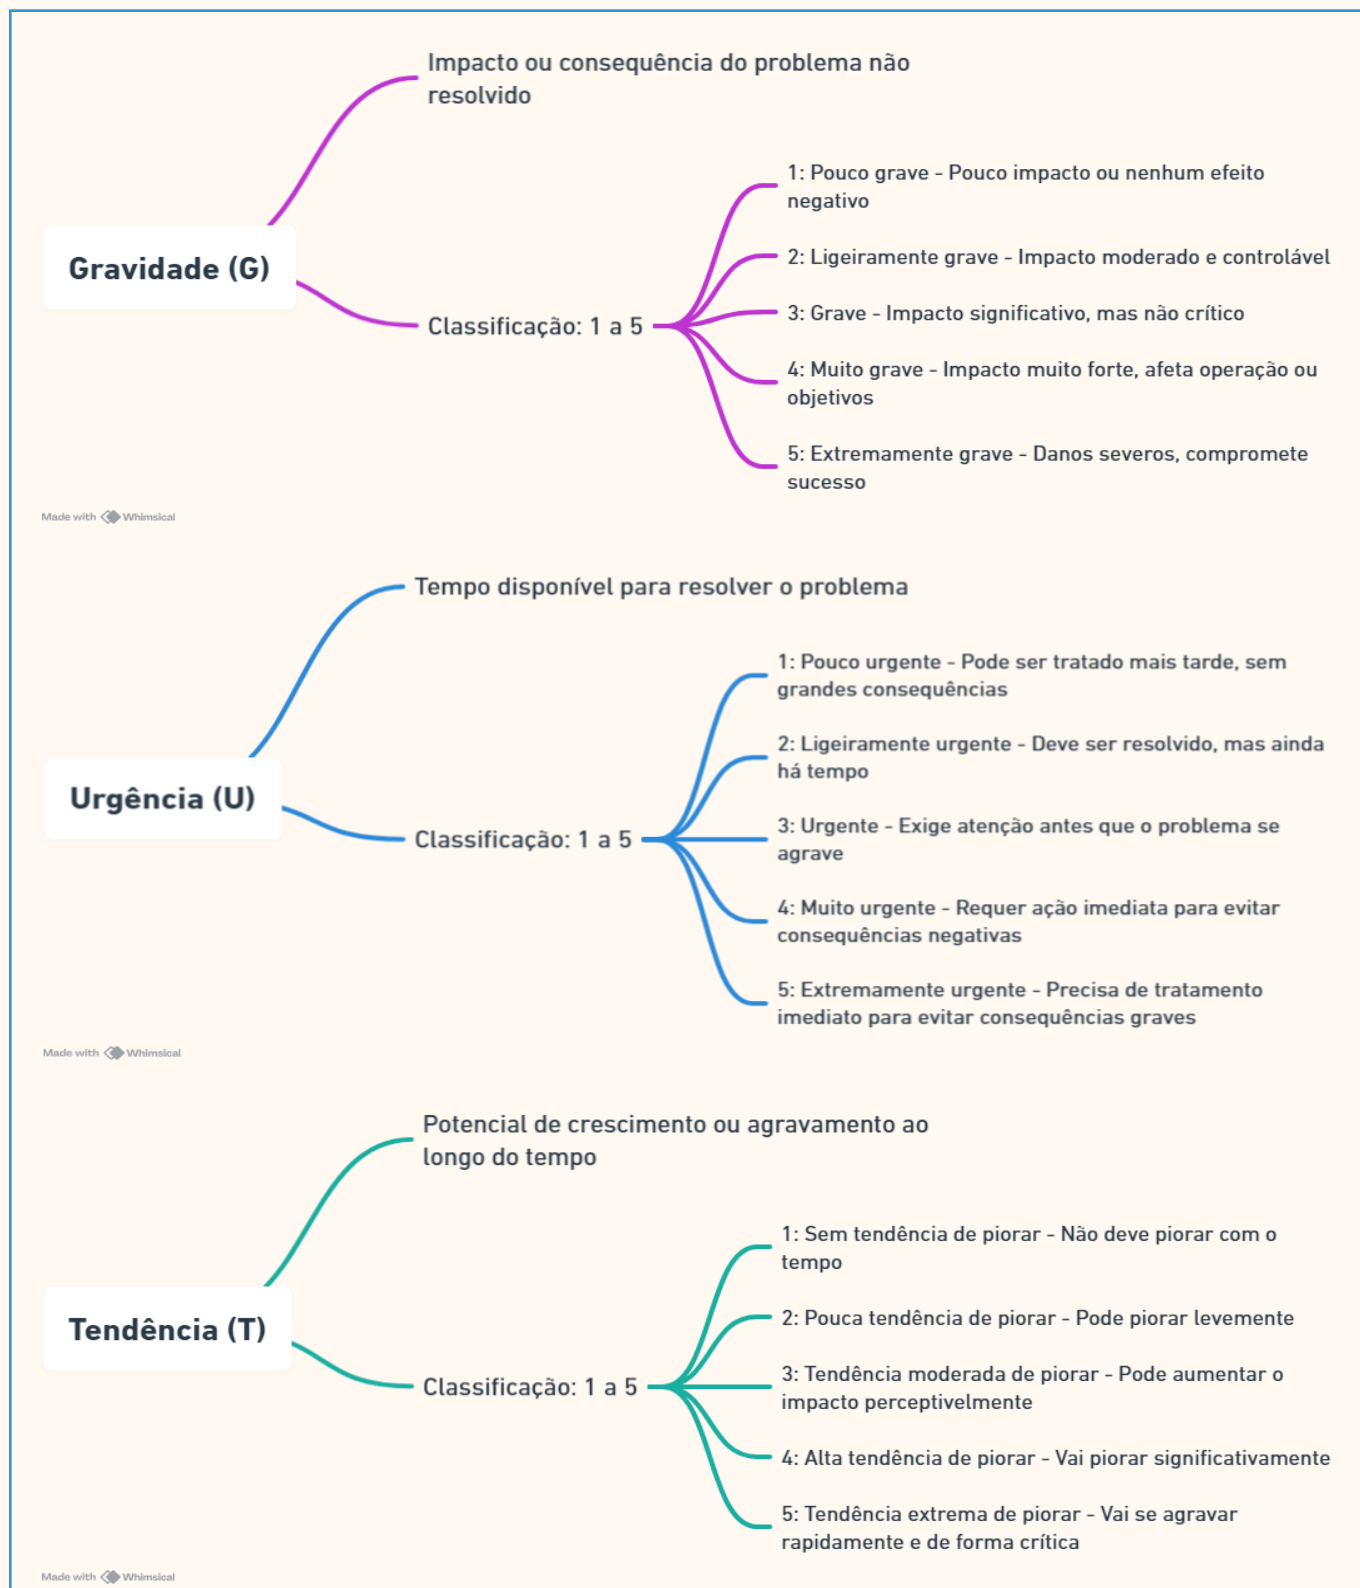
Gravidade (G)

Impacto ou consequência do problema não resolvido

Classificação: 1 a 5

1: Pouco grave - Pouco impacto ou nenhum efeito negativo

2: Ligeiramente grave - Impacto moderado e controlável

3: Grave - Impacto significativo, mas não crítico

4: Muito grave - Impacto muito forte, afeta operação ou objetivos

5: Extremamente grave - Danos severos, compromete sucesso

Made with Whimsical

Urgência (U)

Tempo disponível para resolver o problema

Classificação: 1 a 5

1: Pouco urgente - Pode ser tratado mais tarde, sem grandes consequências

2: Ligeiramente urgente - Deve ser resolvido, mas ainda há tempo

3: Urgente - Exige atenção antes que o problema se agrave

4: Muito urgente - Requer ação imediata para evitar consequências negativas

5: Extremamente urgente - Precisa de tratamento imediato para evitar consequências graves

Made with Whimsical

Tendência (T)

Potencial de crescimento ou agravamento ao longo do tempo

Classificação: 1 a 5

1: Sem tendência de piorar - Não deve piorar com o tempo

2: Pouca tendência de piorar - Pode piorar levemente

3: Tendência moderada de piorar - Pode aumentar o impacto perceptivelmente

4: Alta tendência de piorar - Vai piorar significativamente

5: Tendência extrema de piorar - Vai se agravar rapidamente e de forma crítica

Made with Whimsical